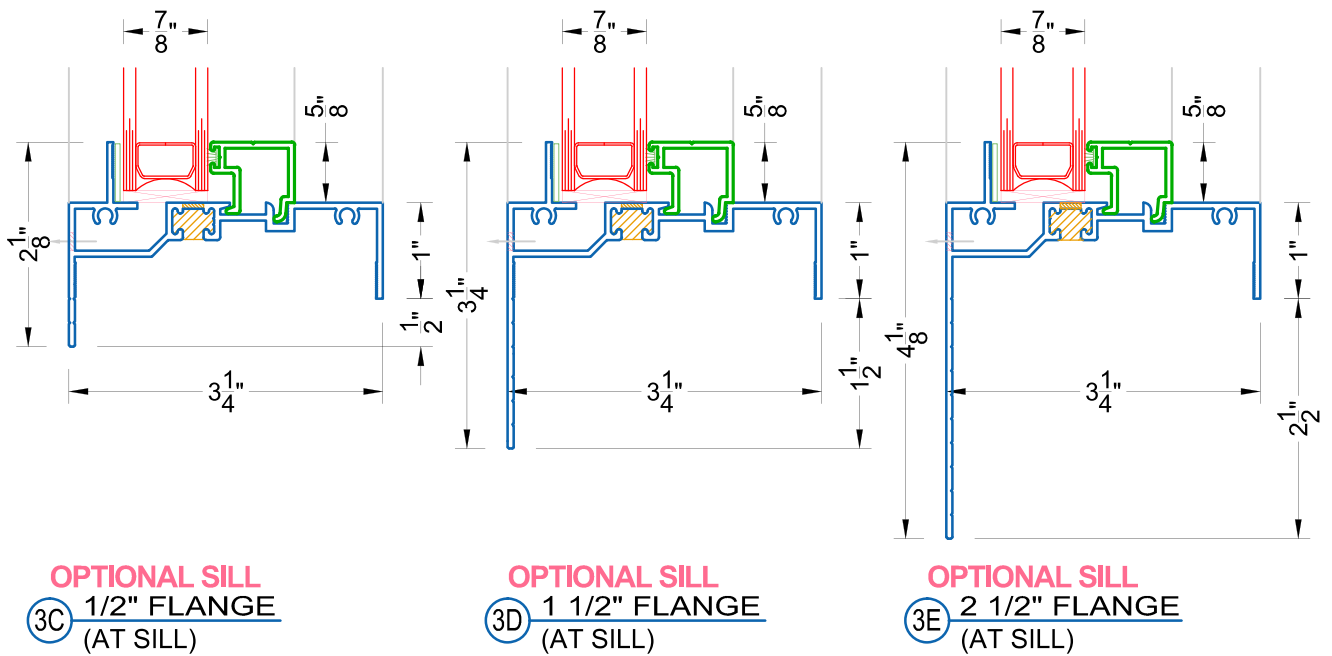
$\frac{7}{8}$"
$\frac{5}{8}$"
$2\frac{1}{8}$"
1"
$\frac{1}{2}$"
$3\frac{1}{4}$"

$\frac{7}{8}$"
$\frac{5}{8}$"
$3\frac{1}{4}$"
1"
$1\frac{1}{2}$"
$3\frac{1}{4}$"

$\frac{7}{8}$"
$\frac{5}{8}$"
$4\frac{1}{8}$"
1"
$3\frac{1}{4}$"
$2\frac{1}{2}$"

OPTIONAL SILL
3C 1/2" FLANGE
(AT SILL)

OPTIONAL SILL
3D 1 1/2" FLANGE
(AT SILL)

OPTIONAL SILL
3E 2 1/2" FLANGE
(AT SILL)